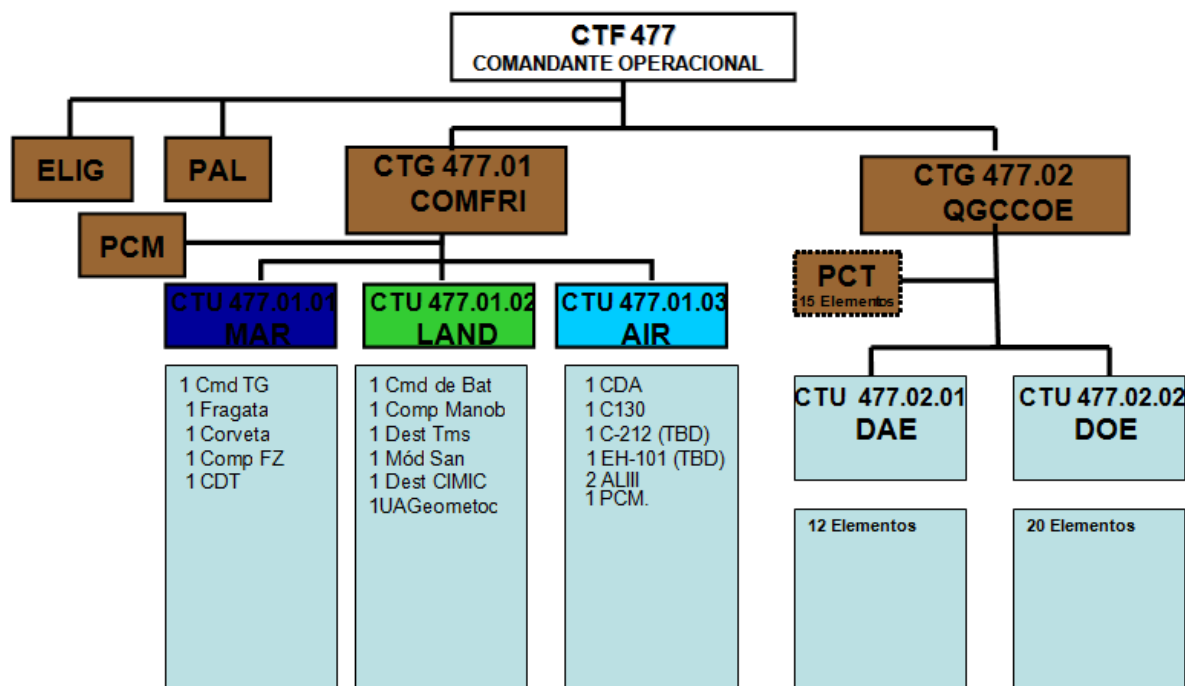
CTF 477
COMANDANTE OPERACIONAL

ELIG

PAL

CTG 477.01
COMFRI

PCM

CTG 477.02
QGCCOE

PCT
15 Elementos

CTU 477.01.01
MAR

CTU 477.01.02
LAND

CTU 477.01.03
AIR

1 Cmd TG
1 Fragata
1 Corveta
1 Comp FZ
1 CDT

1 Cmd de Bat
1 Comp Manob
1 Dest Tms
1 Mód San
1 Dest CIMIC
1UAGeometoc

1 CDA
1 C130
1 C-212 (TBD)
1 EH-101 (TBD)
2 ALIII
1 PCM.

CTU 477.02.01
DAE

CTU 477.02.02
DOE

12 Elementos

20 Elementos